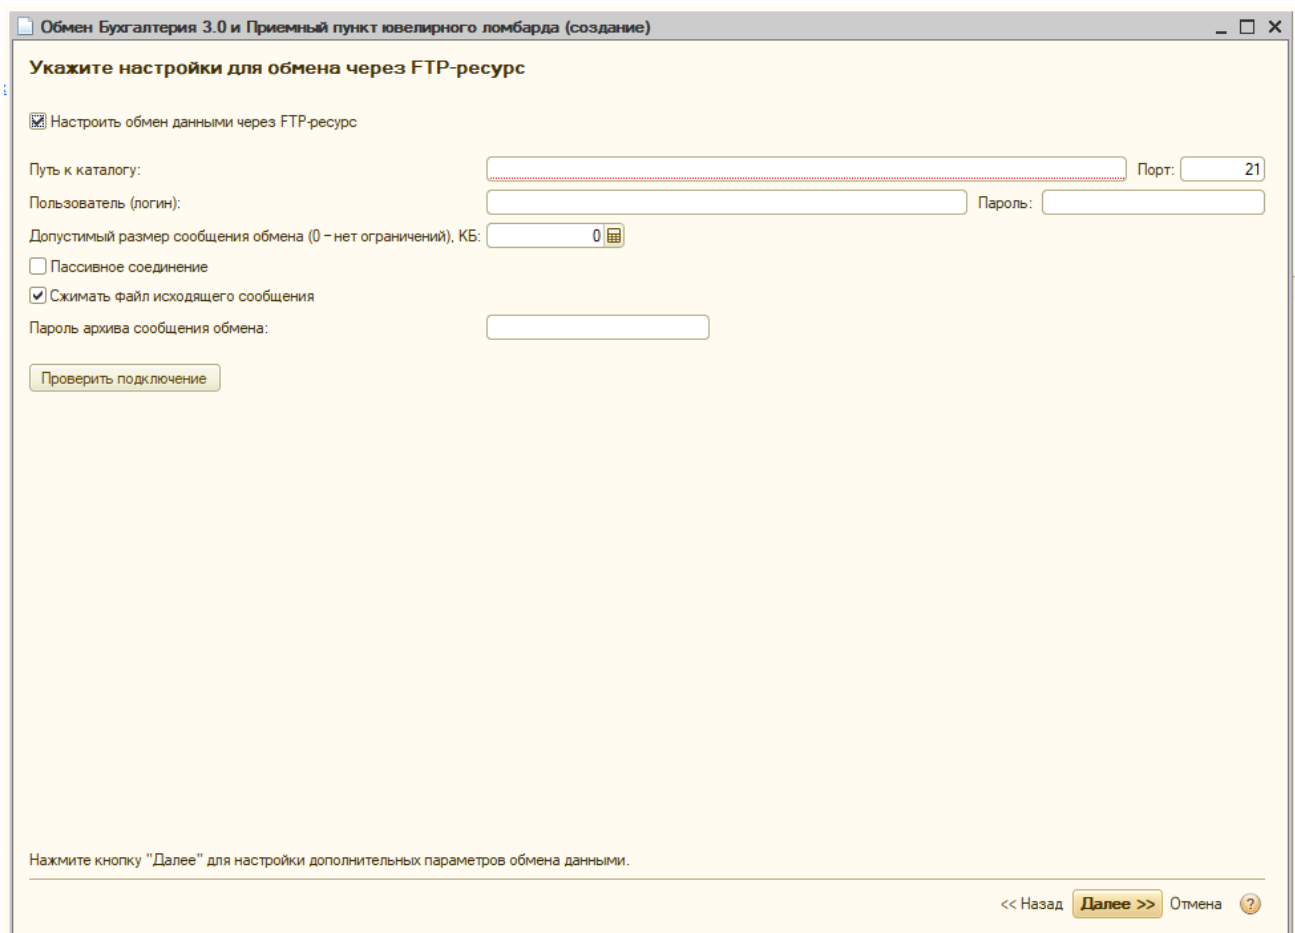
Обмен Бухгалтерия 3.0 и Приемный пункт ювелирного ломбарда (создание)

Укажите настройки для обмена через FTP-ресурс

Настроить обмен данными через FTP-ресурс

Путь к каталогу:

Порт: 21

Пользователь (логин):

Пароль:

Допустимый размер сообщения обмена (0 – нет ограничений), КБ: 0

Пассивное соединение

Сжимать файл исходящего сообщения

Пароль архива сообщения обмена:

Проверить подключение

Нажмите кнопку "Далее" для настройки дополнительных параметров обмена данными.

<< Назад Далее >> Отмена ?